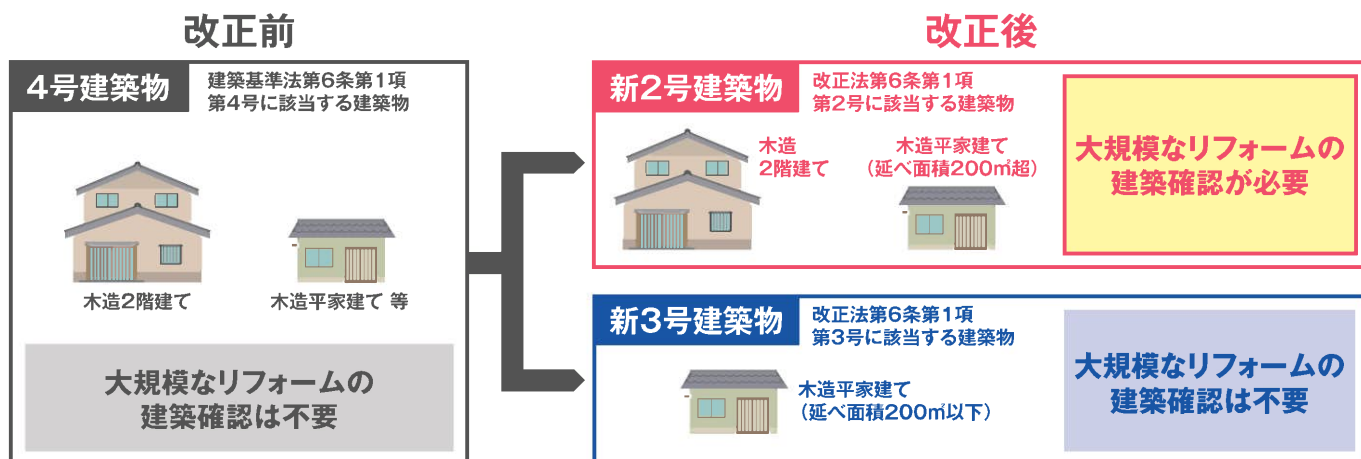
改正前

4号建築物
建築基準法第6条第1項
第4号に該当する建築物

木造2階建て
木造平家建て 等

大規模なリフォームの
建築確認は不要

改正後

新2号建築物
改正法第6条第1項
第2号に該当する建築物

木造
2階建て

木造平家建て
（延べ面積200㎡超）

大規模なリフォームの
建築確認が必要

新3号建築物
改正法第6条第1項
第3号に該当する建築物

木造平家建て
（延べ面積200㎡以下）

大規模なリフォームの
建築確認は不要